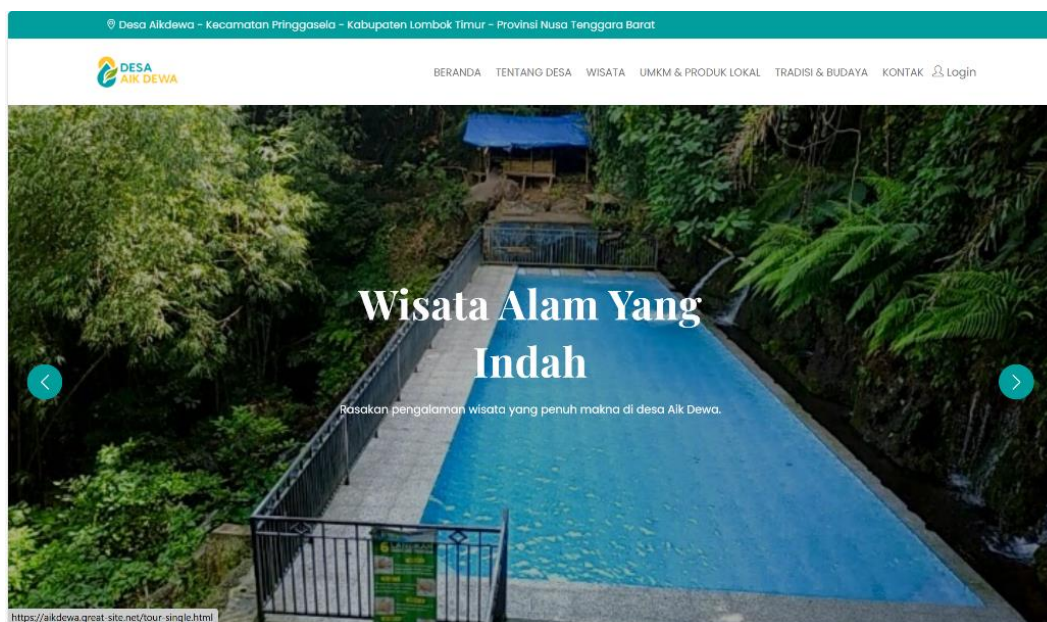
Desa Aikdewa - Kecamatan Pringgasela - Kabupaten Lombok Timur - Provinsi Nusa Tenggara Barat

DESA AIK DEWA

BERANDA TENTANG DESA WISATA UMKM & PRODUK LOKAL TRADISI & BUDAYA KONTAK Login

Wisata Alam Yang Indah

Rasakan pengalaman wisata yang penuh makna di desa Aik Dewa.

https://aikdewa.great-site.net/tour-single.html